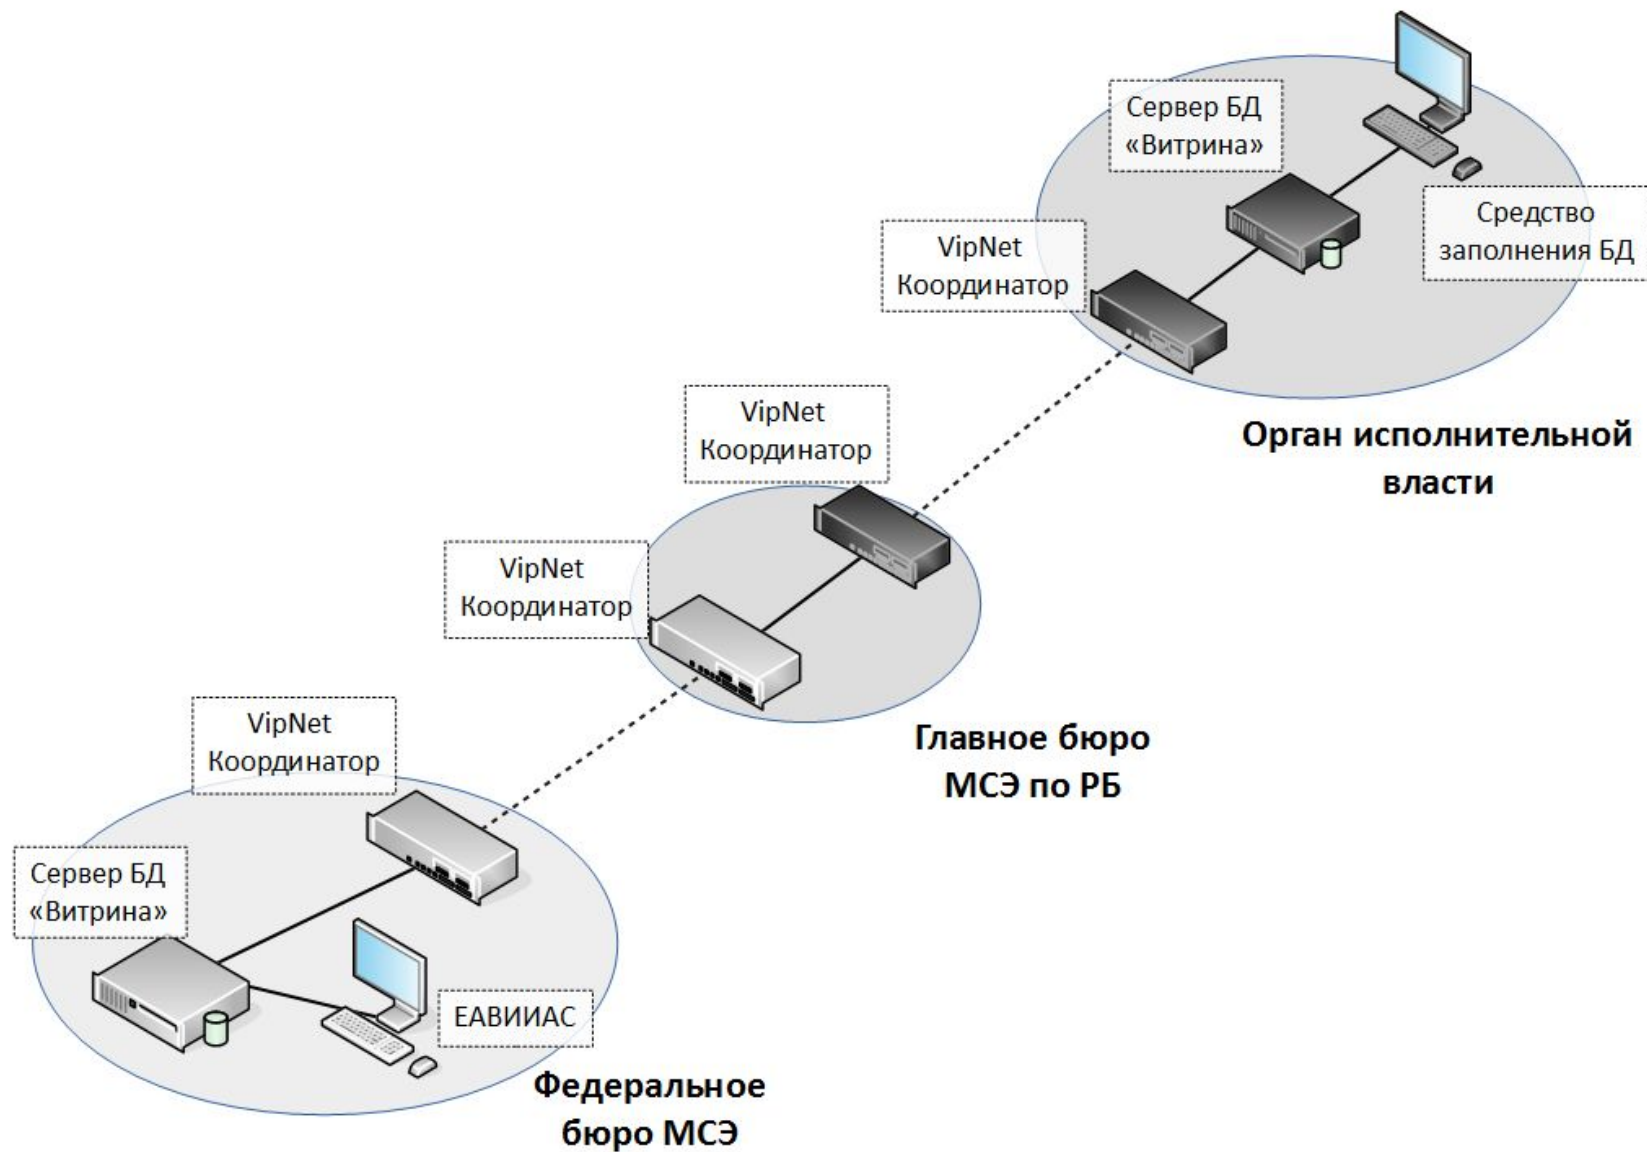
Сервер БД «Витрина»

Средство заполнения БД

VipNet Координатор

Орган исполнительной власти

VipNet Координатор

VipNet Координатор

Главное бюро МСЭ по РБ

VipNet Координатор

Сервер БД «Витрина»

ЕАВИИАС

Федеральное бюро МСЭ